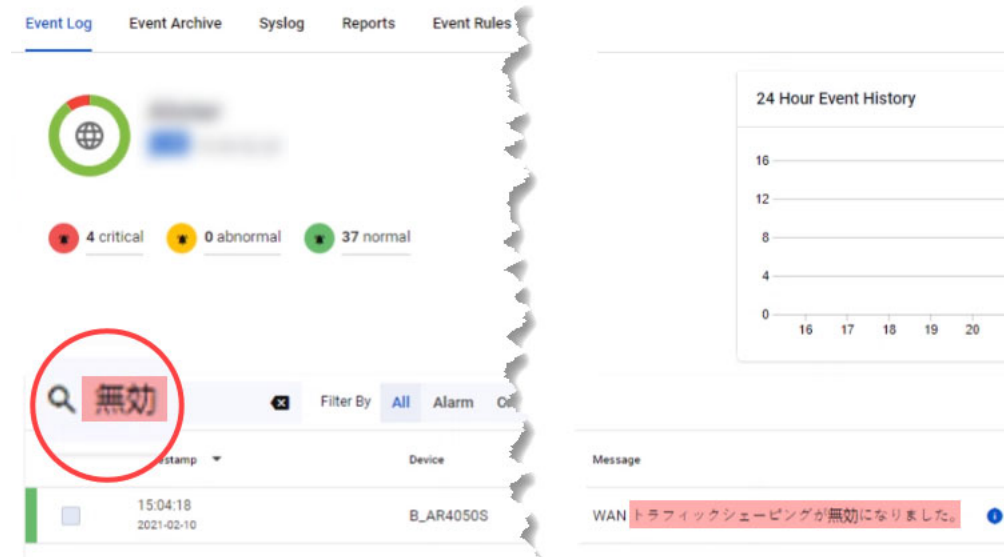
Event Log Event Archive Syslog Reports Event Rules

4 critical 0 abnormal 37 normal

無効

Filter By All Alarm O

stamp

Device

15:04:18
2021-02-10

B_AR4050S

24 Hour Event History

16
12
8
4
0

16 17 18 19 20

Message

WAN トラフィックシェーピングが無効になりました。